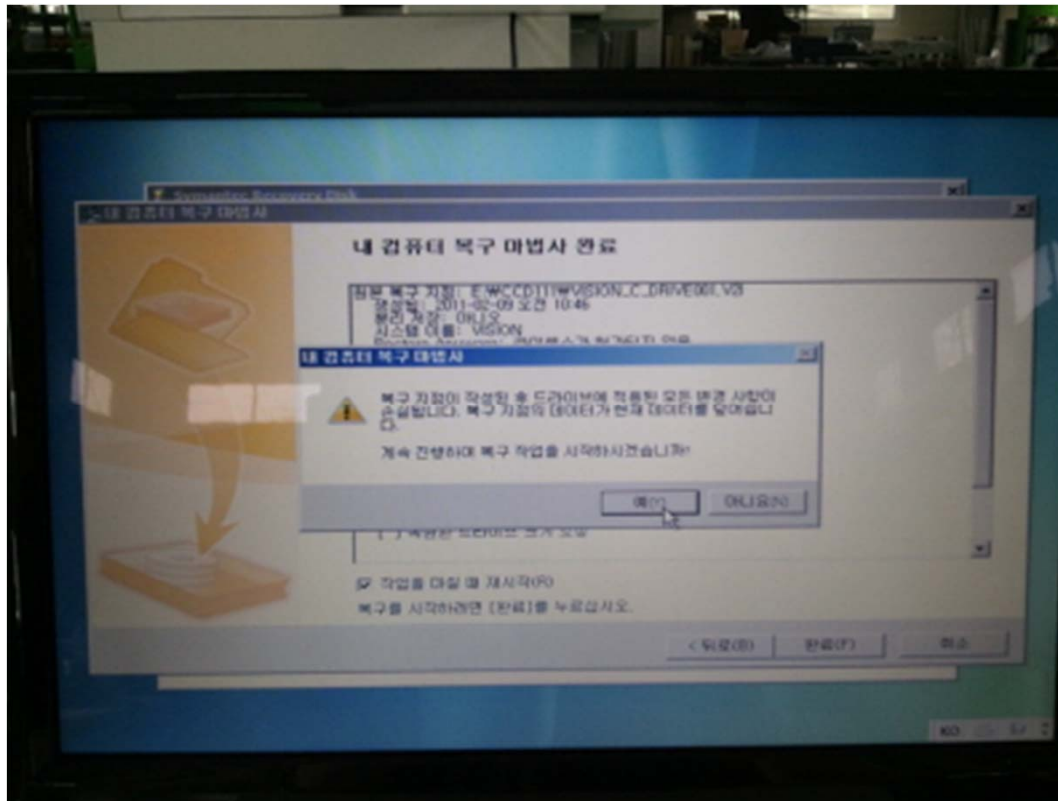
Symantec Recovery Disk

내 컴퓨터 복구 마법사

내 컴퓨터 복구 마법사 완료

원본 복구 지점: E:₩CCD111₩VISION_C_DRIVE001.V2i
생성일: 2011-02-09 오전 10:46
분리 저장: 아니오
시스템 이름: VISION
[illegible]

내 컴퓨터 복구 마법사

복구 지점이 작성된 후 드라이브에 적용된 모든 변경 사항이 손실됩니다. 복구 지점의 데이터가 현재 데이터를 덮어씁니다.

계속 진행하여 복구 작업을 시작하시겠습니까?

예(Y)
아니요(N)

[ ] 복원된 드라이브 크기 조정

☑ 작업을 마칠 때 재시작(R)

복구를 시작하려면 [완료]를 누르십시오.

< 뒤로(B)
완료(F)
취소

KO